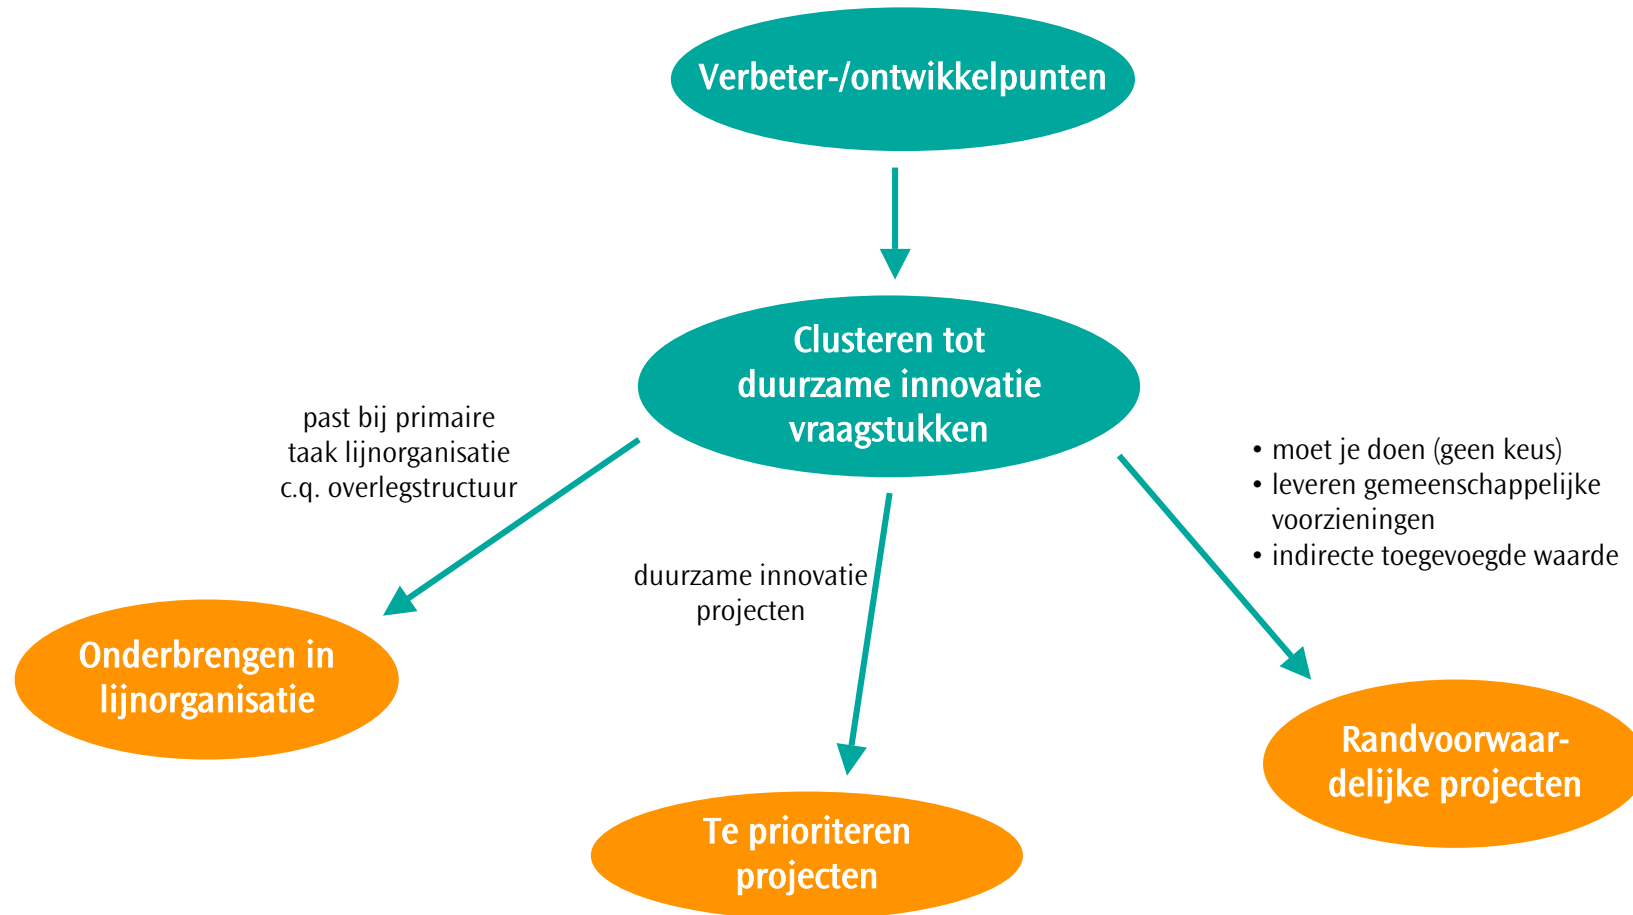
Verbeter-/ontwikkelpunten

Clusteren tot duurzame innovatie vraagstukken

past bij primaire taak lijnorganisatie c.q. overlegstructuur

duurzame innovatie projecten

• moet je doen (geen keus)
• leveren gemeenschappelijke voorzieningen
• indirecte toegevoegde waarde

Onderbrengen in lijnorganisatie

Te prioriteren projecten

Randvoorwaardelijke projecten